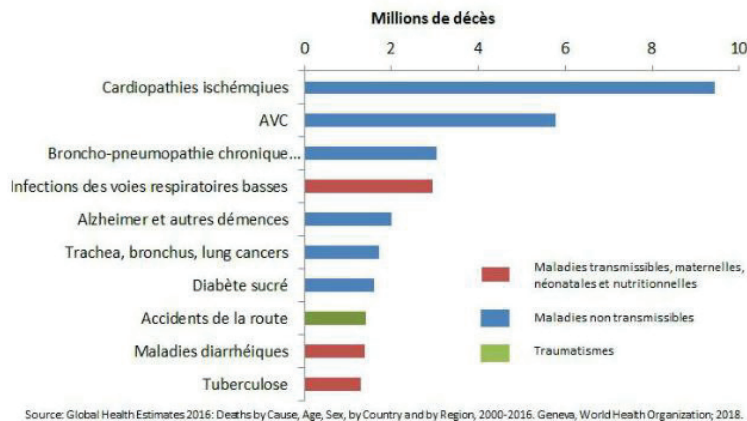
Millions de décès

0 2 4 6 8 10

Cardiopathies ischémqiues
AVC
Broncho-pneumopathie chronique...
Infections des voies respiratoires basses
Alzheimer et autres démences
Trachea, bronchus, lung cancers
Diabète sucré
Accidents de la route
Maladies diarrhéiques
Tuberculose

Maladies transmissibles, maternelles, néonatales et nutritionnelles
Maladies non transmissibles
Traumatismes

Source: Global Health Estimates 2016: Deaths by Cause, Age, Sex, by Country and by Region, 2000-2016. Geneva, World Health Organization; 2018.